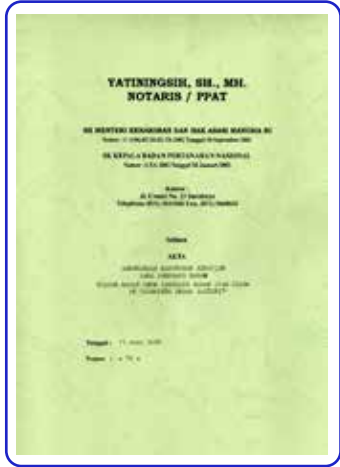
YATININGSIH, SH., MH.
NOTARIS / PPAT

SK MENTERI KEHAKIMAN DAN HAK ASASI MANUSIA RI
Nomor : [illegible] Tanggal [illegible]

SK KEPALA BADAN PERTANAHAN NASIONAL
Nomor : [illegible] Tanggal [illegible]

Kantor :
Jl. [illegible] No. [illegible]
Telephone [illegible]

Salinan

AKTA
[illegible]
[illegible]
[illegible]
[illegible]

Tanggal : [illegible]

Nomor : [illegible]